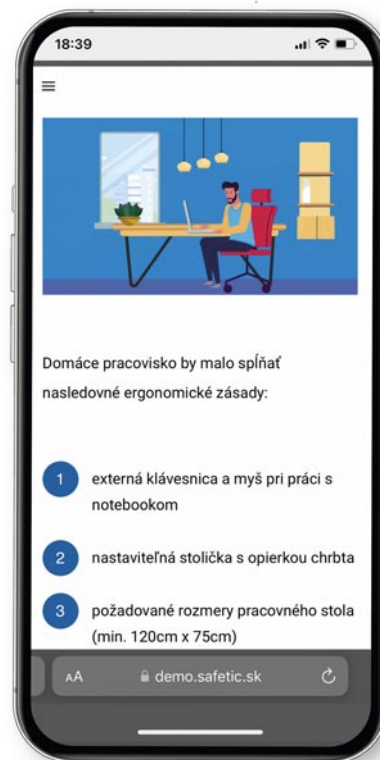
18:39

≡

Domáce pracovisko by malo spĺňať nasledovné ergonomické zásady:

1 externá klávesnica a myš pri práci s notebookom

2 nastaviteľná stolička s opierkou chrbta

3 požadované rozmery pracovného stola (min. 120cm x 75cm)

AA demo.safetic.sk